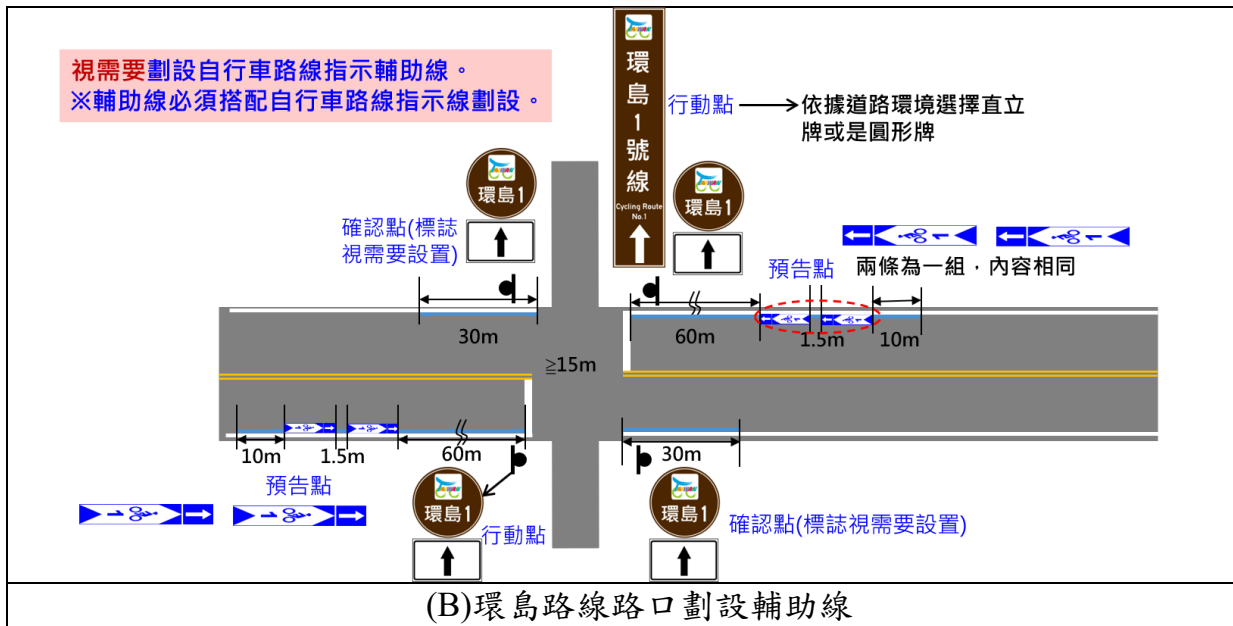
視需要劃設自行車路線指示輔助線。
※輔助線必須搭配自行車路線指示線劃設。

環島1號線
Cycling Route No.1

行動點 依據道路環境選擇直立牌或是圓形牌

環島1

確認點(標誌視需要設置)

環島1

預告點

兩條為一組，內容相同

30m

60m

1.5m

10m

≧15m

10m

1.5m

60m

30m

預告點

環島1

行動點

環島1

確認點(標誌視需要設置)

(B)環島路線路口劃設輔助線